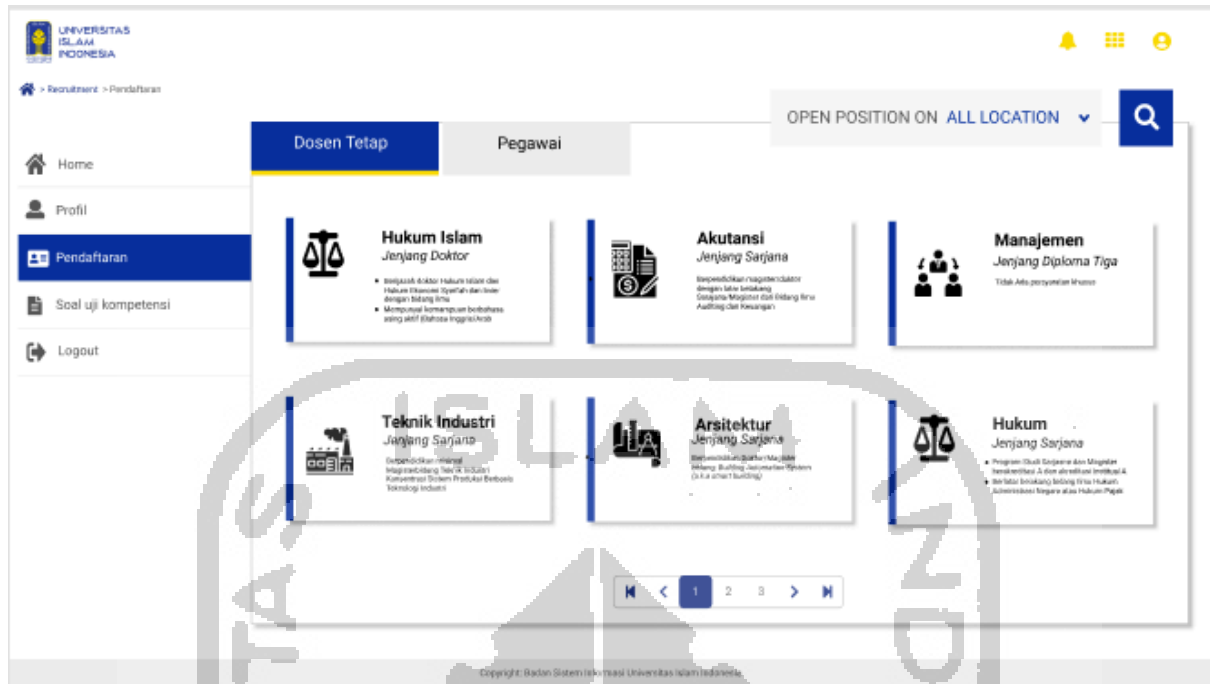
UNIVERSITAS ISLAM INDONESIA

> Recruitment > Pendaftaran

OPEN POSITION ON ALL LOCATION

Home
Profil
Pendaftaran
Soal uji kompetensi
Logout

Dosen Tetap
Pegawai

Hukum Islam
Jenjang Doktor
• Berijazah doktor Hukum Islam dan Hukum Ekonomi Syariah dan linier dengan bidang ilmu
• Mempunyai kemampuan berbahasa asing aktif (Bahasa Inggris/Arab)

Akutansi
Jenjang Sarjana
Berpendidikan magister/doktor dengan latar belakang Sarjana-Magister dari Bidang Ilmu Auditing dan Keuangan

Manajemen
Jenjang Diploma Tiga
Tidak Ada persyaratan khusus

Teknik Industri
Jenjang Sarjana
Berpendidikan minimal Magister bidang Teknik Industri Konsentrasi Sistem Produksi Berbasis Teknologi Industri

Arsitektur
Jenjang Sarjana
Berpendidikan Sarjana/Magister bidang Building Automation System (s.t.u smart building)

Hukum
Jenjang Sarjana
• Program Studi Sarjana dan Magister terakreditasi A dan akreditasi Institusi A
• Berlatar belakang bidang ilmu Hukum Administrasi Negara atau Hukum Pajak

1 2 3

Copyright: Badan Sistem Informasi Universitas Islam Indonesia